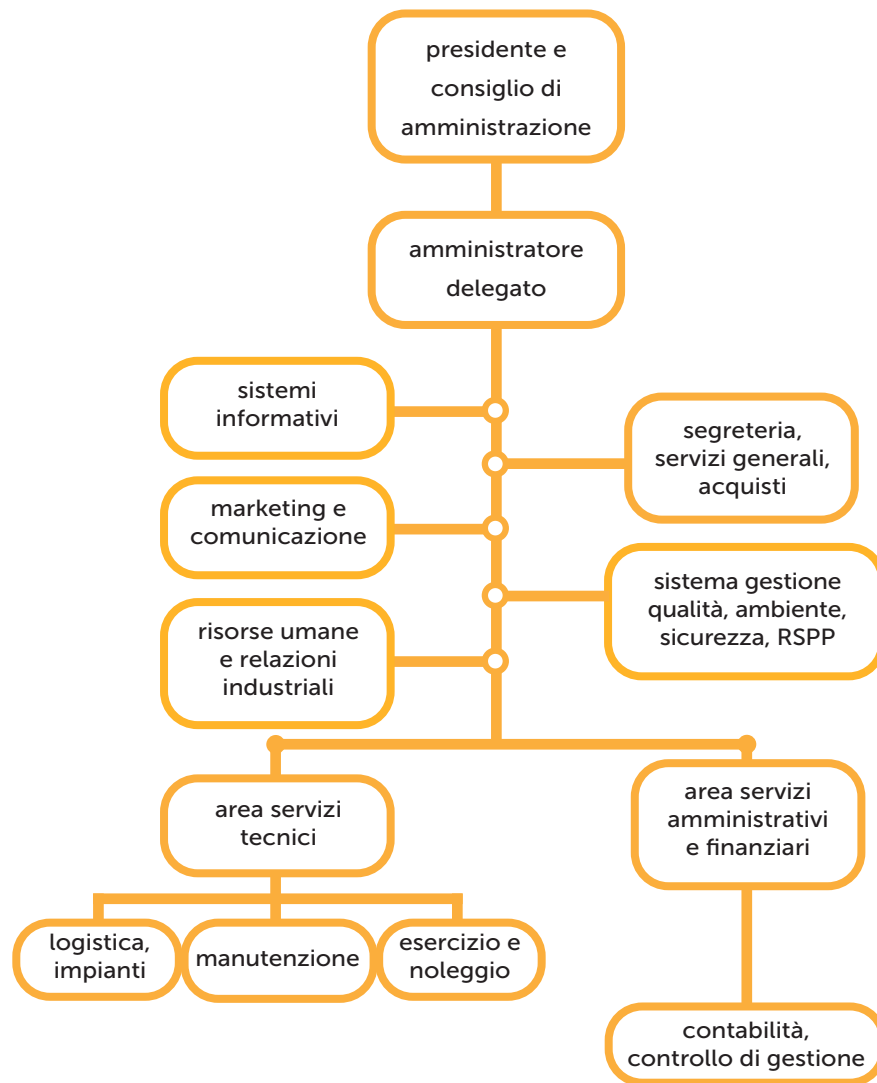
presidente e consiglio di amministrazione

amministratore delegato

sistemi informativi

segreteria, servizi generali, acquisti

marketing e comunicazione

sistema gestione qualità, ambiente, sicurezza, RSPP

risorse umane e relazioni industriali

area servizi tecnici

area servizi amministrativi e finanziari

logistica, impianti

manutenzione

esercizio e noleggio

contabilità, controllo di gestione